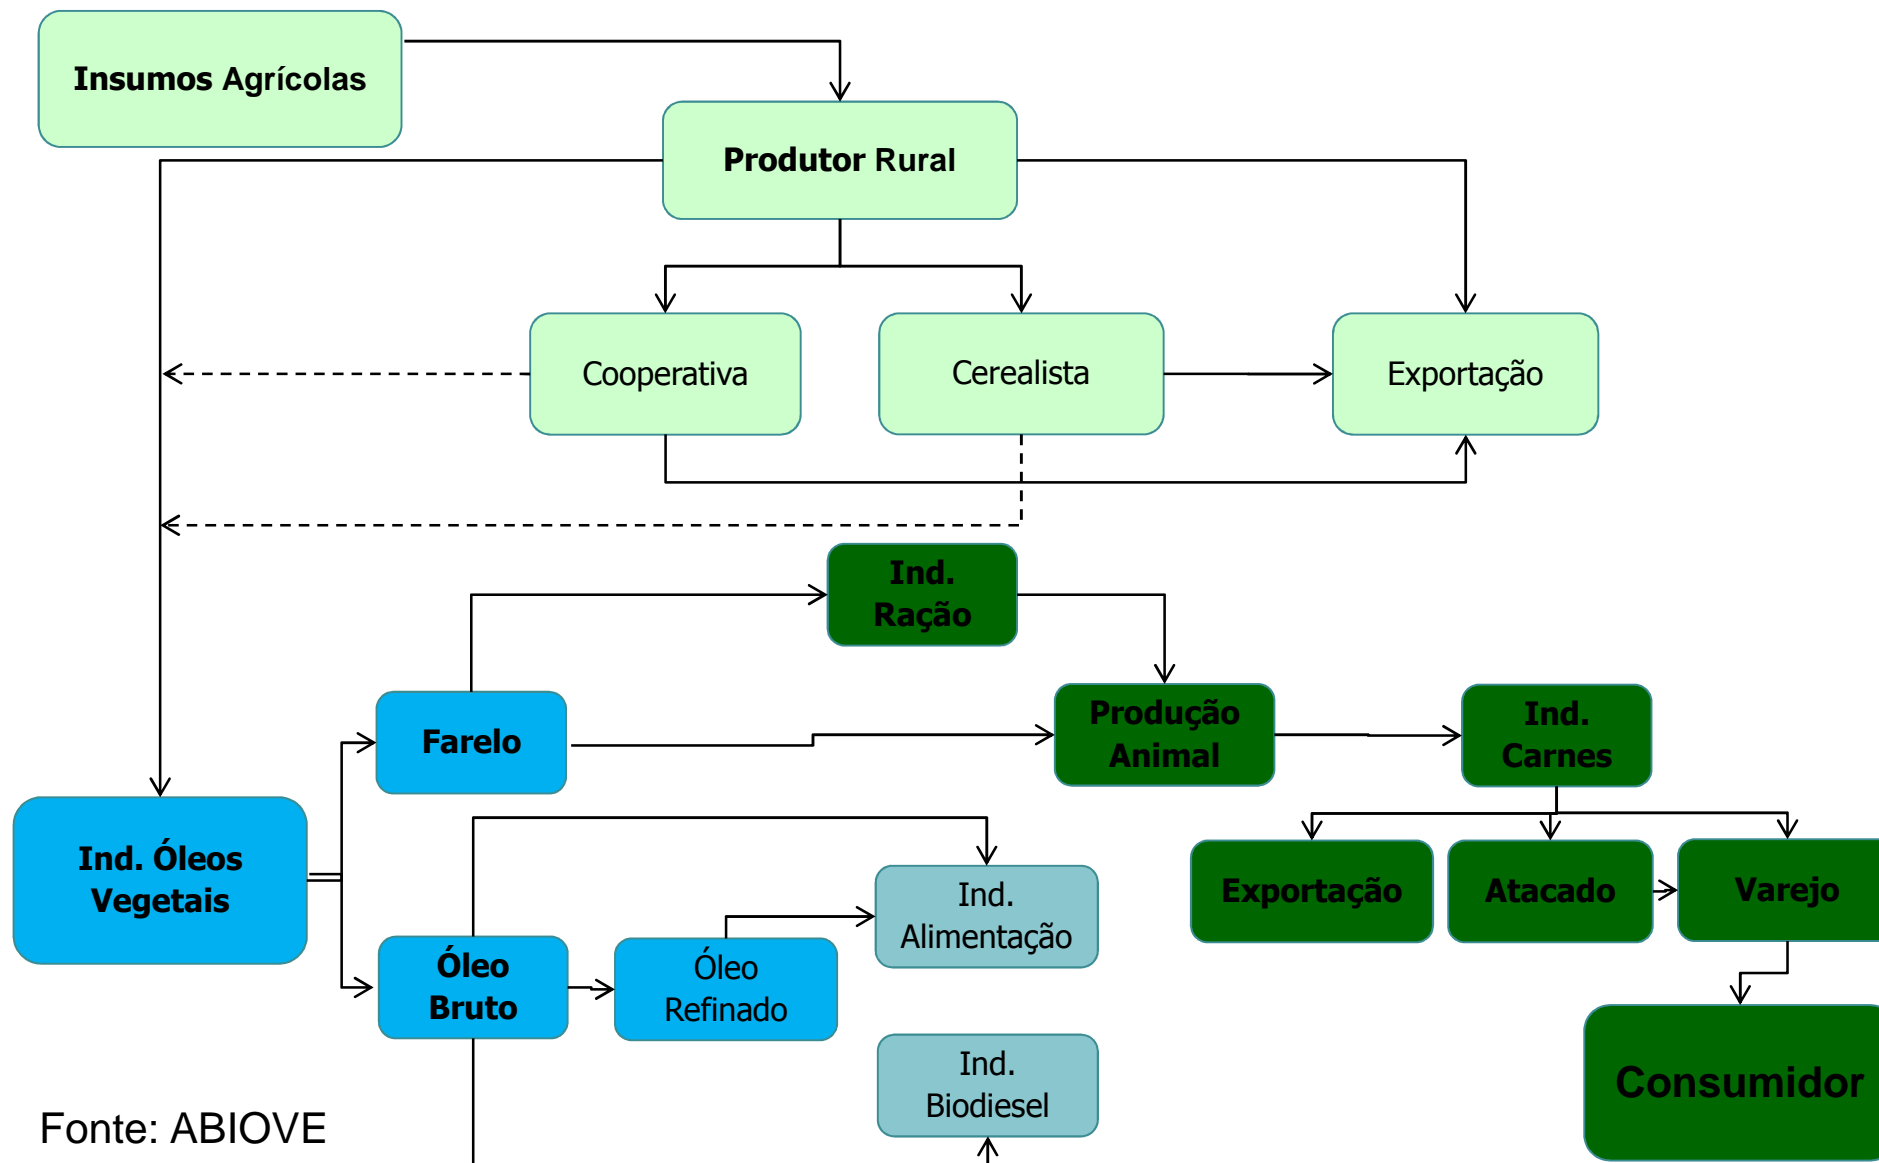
Insumos Agrícolas

Produtor Rural

Cooperativa

Cerealista

Exportação

Ind. Ração

Farelo

Produção Animal

Ind. Carnes

Ind. Óleos Vegetais

Exportação

Atacado

Varejo

Ind. Alimentação

Óleo Bruto

Óleo Refinado

Ind. Biodiesel

Consumidor

Fonte: ABIOVE